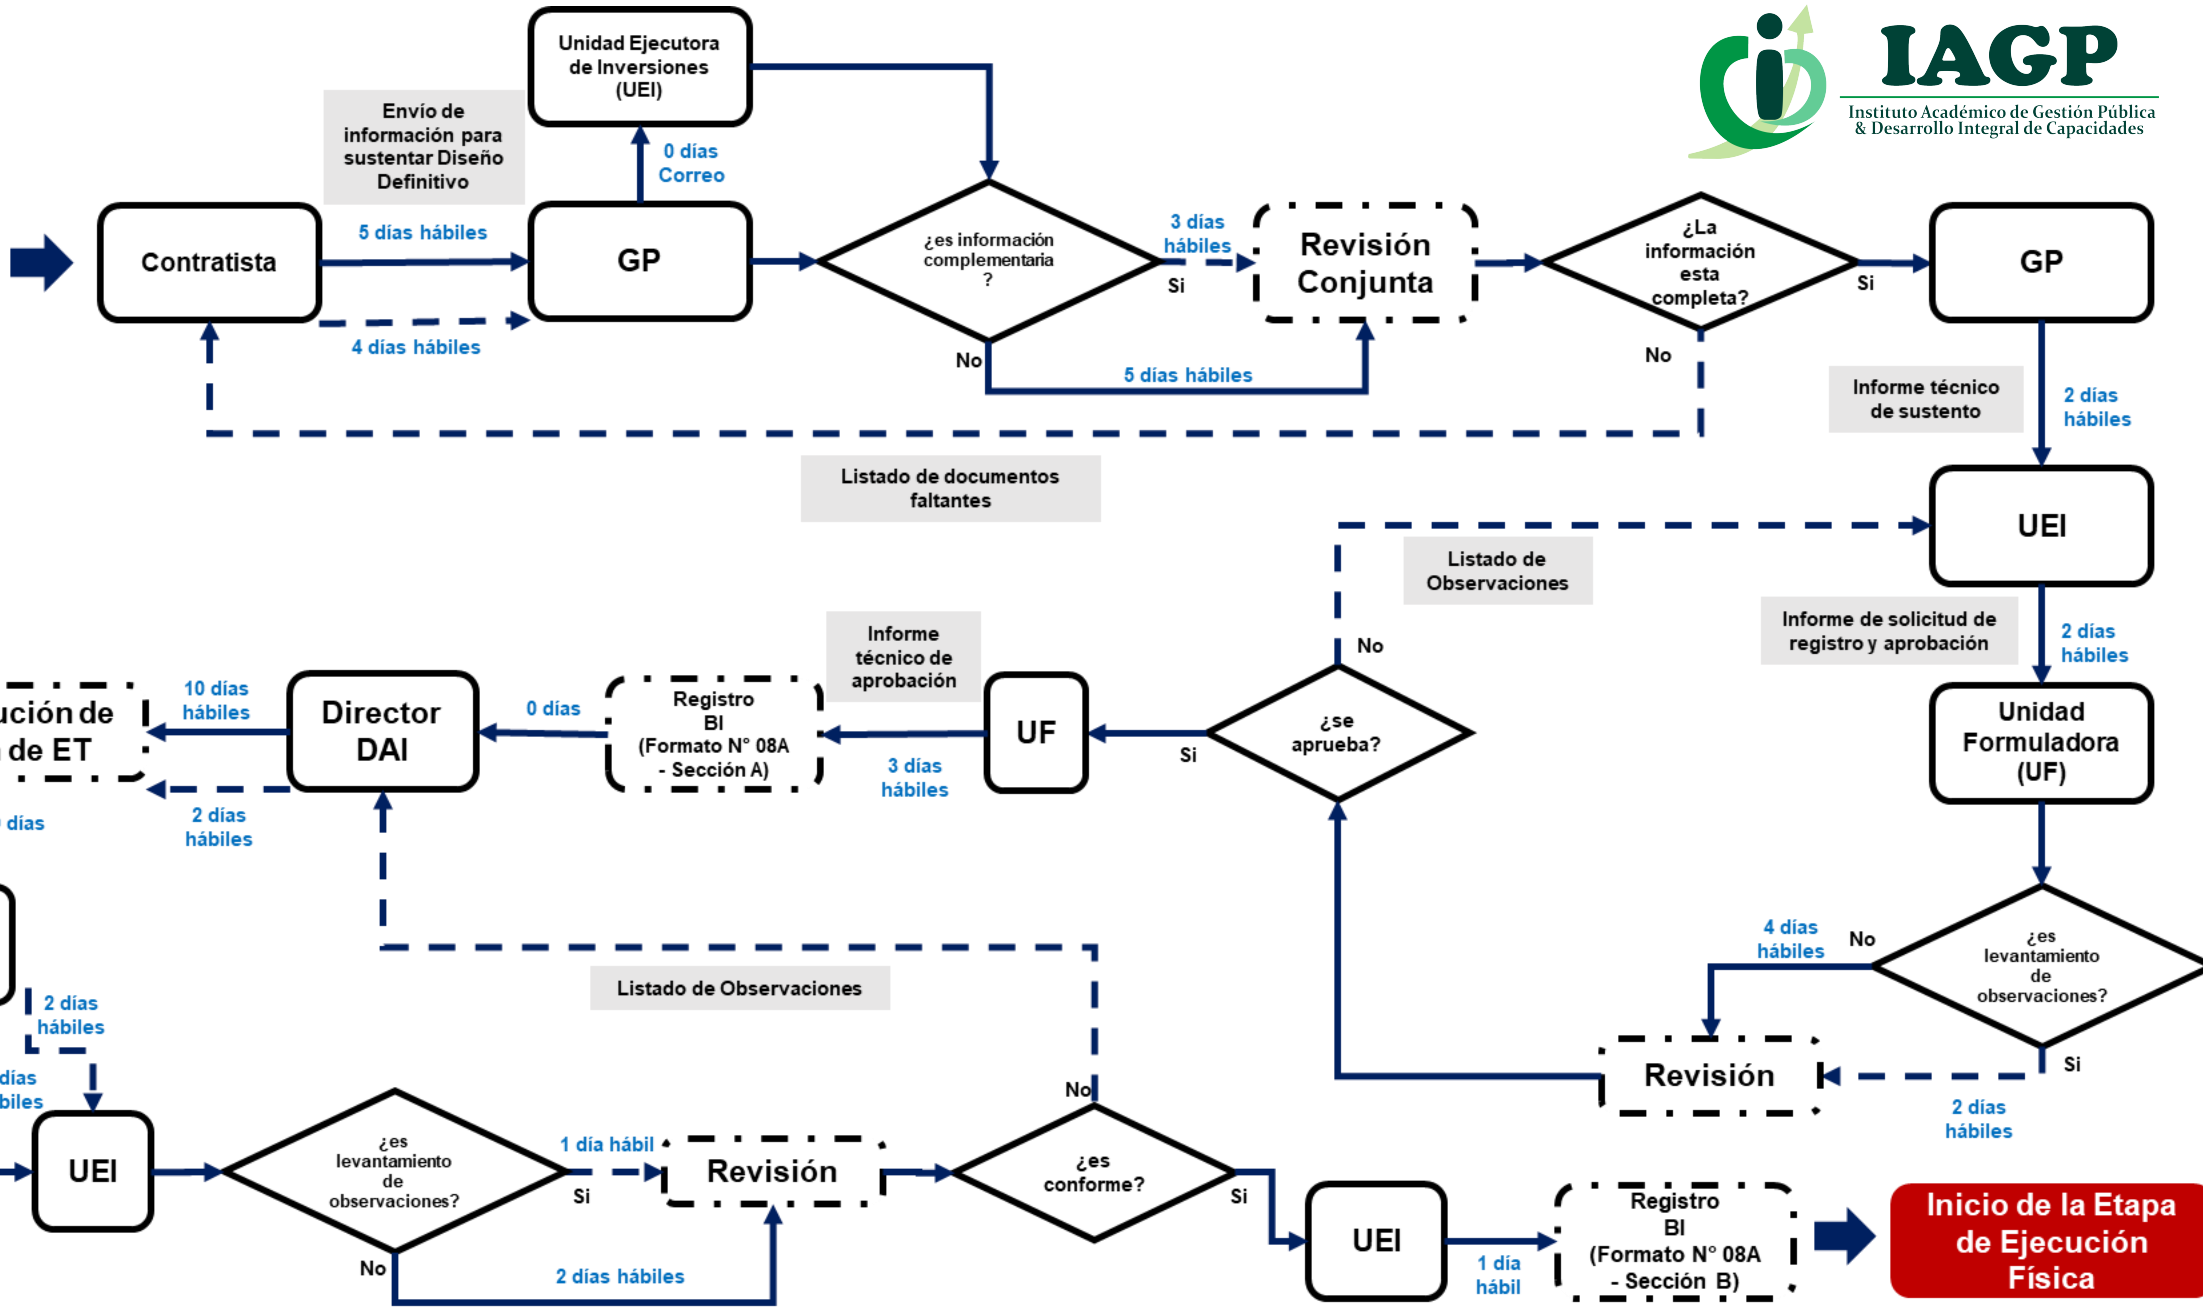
IAGP
Instituto Académico de Gestión Pública & Desarrollo Integral de Capacidades

Unidad Ejecutora de Inversiones (UEI)

Envío de información para sustentar Diseño Definitivo

0 días Correo

Contratista

5 días hábiles

GP

4 días hábiles

¿es información complementaria ?

3 días hábiles

Si

Revisión Conjunta

No

5 días hábiles

¿La información esta completa?

Si

GP

No

Informe técnico de sustento

2 días hábiles

Listado de documentos faltantes

UEI

Listado de Observaciones

No

Informe de solicitud de registro y aprobación

2 días hábiles

Unidad Formuladora (UF)

ución de de ET

10 días hábiles

Director DAI

0 días

Registro BI (Formato N° 08A - Sección A)

Informe técnico de aprobación

UF

¿se aprueba?

Si

3 días hábiles

2 días hábiles

días

¿es levantamiento de observaciones?

4 días hábiles

No

Si

Revisión

2 días hábiles

2 días hábiles

Listado de Observaciones

días biles

UEI

¿es levantamiento de observaciones?

1 día hábil

Si

Revisión

No

2 días hábiles

No

¿es conforme?

Si

UEI

1 día hábil

Registro BI (Formato N° 08A - Sección B)

Inicio de la Etapa de Ejecución Física